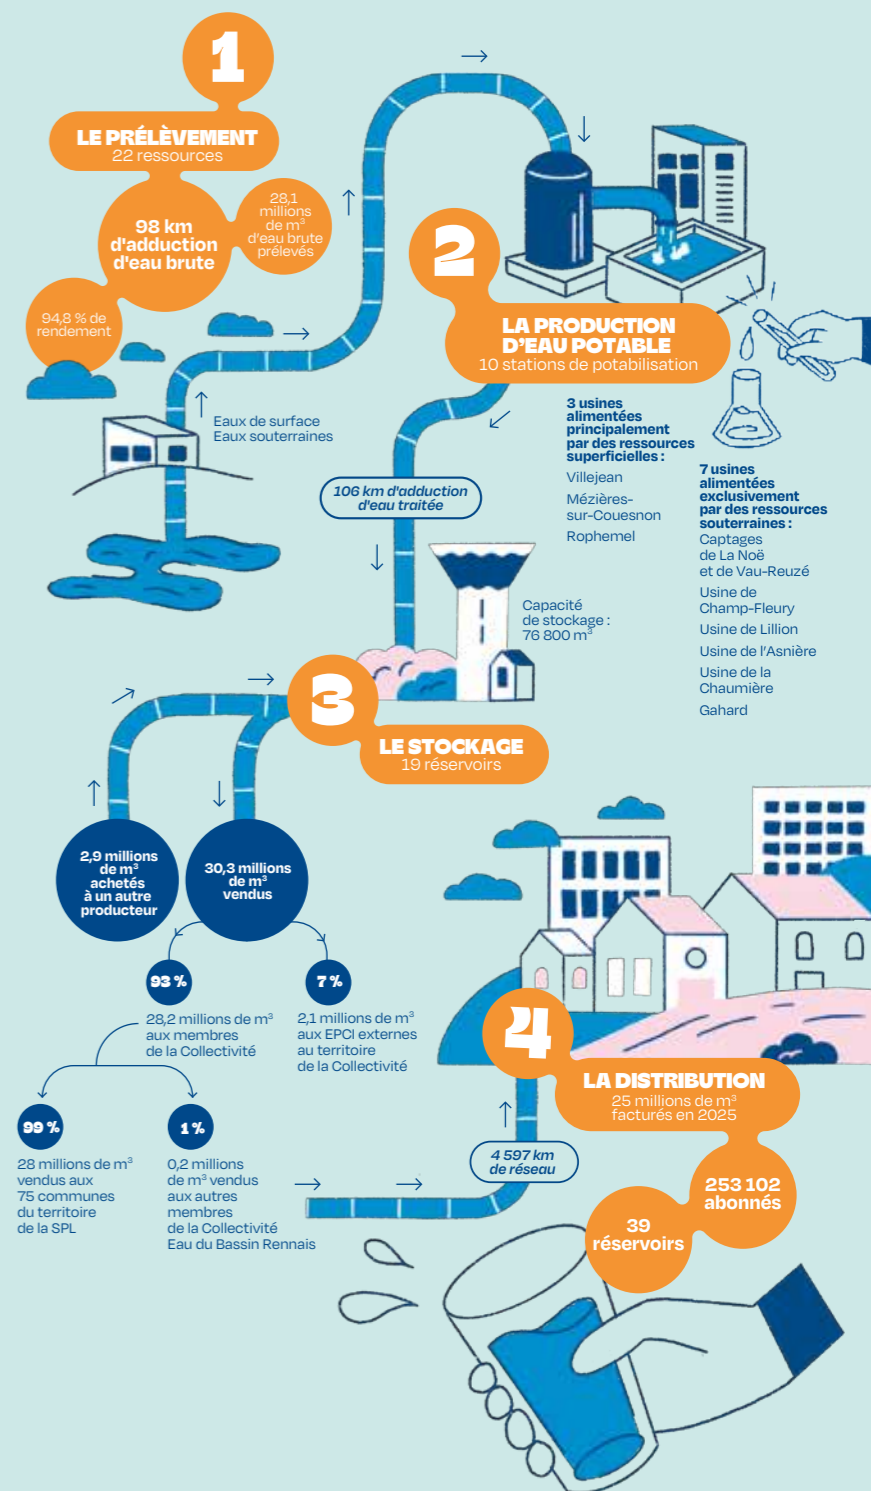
1

LE PRÉLÈVEMENT
22 ressources

98 km d'adduction d'eau brute

28,1 millions de m³ d'eau brute prélevés

94,8 % de rendement

Eaux de surface
Eaux souterraines

2

LA PRODUCTION D'EAU POTABLE
10 stations de potabilisation

3 usines alimentées principalement par des ressources superficielles :
Villejean
Mézières-sur-Couesnon
Rophemel

7 usines alimentées exclusivement par des ressources souterraines :
Captages de La Noë et de Vau-Reuzé
Usine de Champ-Fleury
Usine de Lillion
Usine de l'Asnière
Usine de la Chaumière
Gahard

106 km d'adduction d'eau traitée

Capacité de stockage : 76 800 m³

3

LE STOCKAGE
19 réservoirs

2,9 millions de m³ achetés à un autre producteur

30,3 millions de m³ vendus

93 %
28,2 millions de m³ aux membres de la Collectivité

7 %
2,1 millions de m³ aux EPCI externes au territoire de la Collectivité

99 %
28 millions de m³ vendus aux 75 communes du territoire de la SPL

1 %
0,2 millions de m³ vendus aux autres membres de la Collectivité Eau du Bassin Rennais

4

LA DISTRIBUTION
25 millions de m³ facturés en 2025

4 597 km de réseau

253 102 abonnés

39 réservoirs